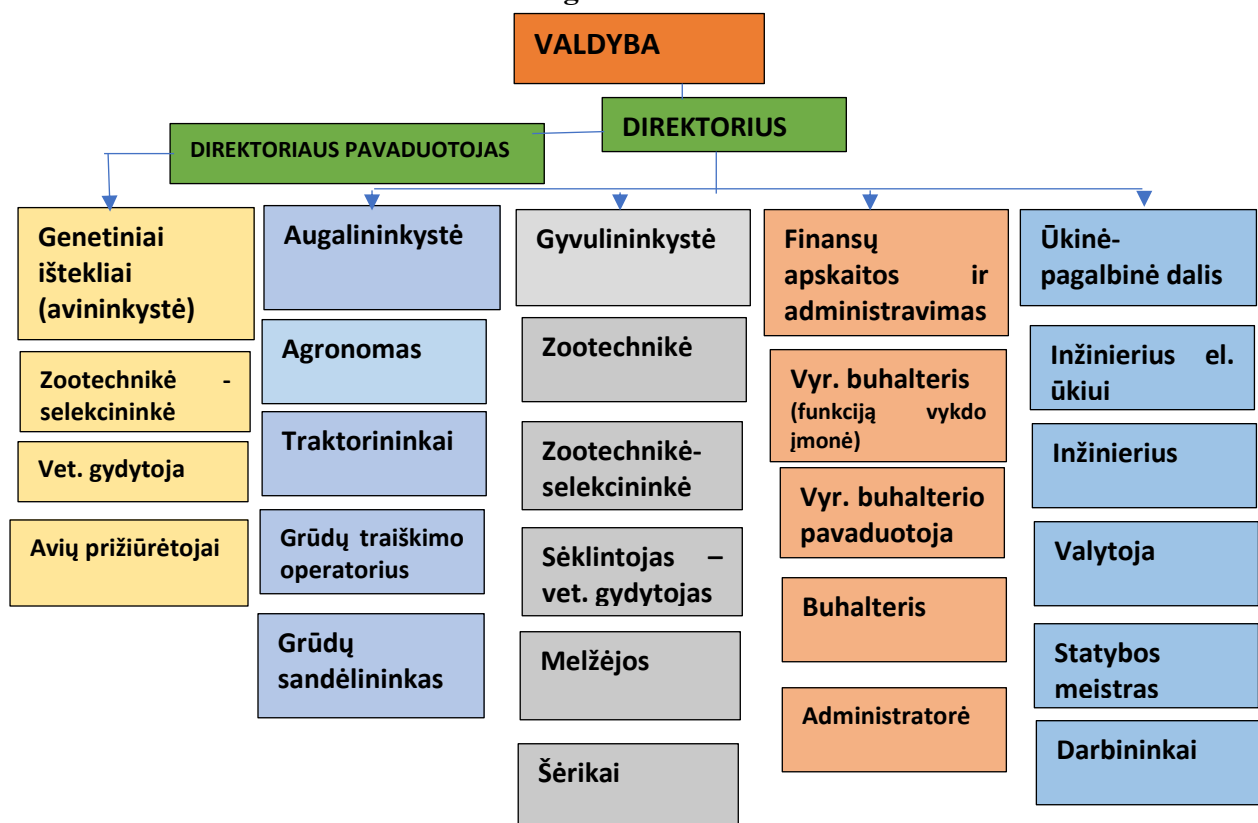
VALDYBA

DIREKTORIUS

DIREKTORIAUS PAVADUOTOJAS

Genetiniai ištekliai (avininkystė)

Zootechnikė - selekcininkė

Vet. gydytoja

Avių prižiūrėtojai

Augalininkystė

Agronomas

Traktorininkai

Grūdų traiškimo operatorius

Grūdų sandėlininkas

Gyvulininkystė

Zootechnikė

Zootechnikė-selekcininkė

Sėklintojas – vet. gydytojas

Melžėjos

Šėrikai

Finansų apskaitos ir administravimas

Vyr. buhalteris (funkciją vykdo įmonė)

Vyr. buhalterio pavaduotoja

Buhalteris

Administratorė

Ūkinė-pagalbinė dalis

Inžinierius el. ūkiui

Inžinierius

Valytoja

Statybos meistras

Darbininkai